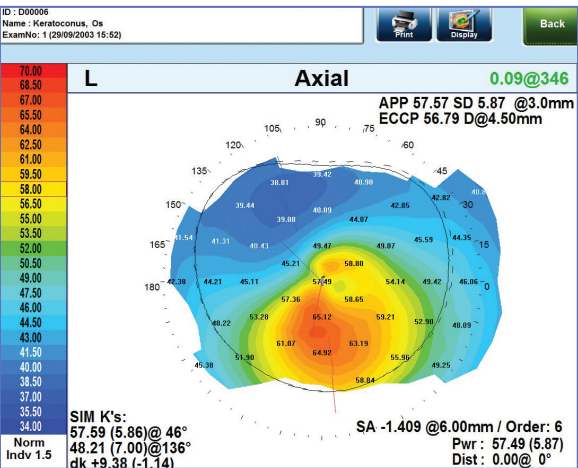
ID : D00006
Name : Keratoconus, Os
ExamNo: 1 (29/09/2003 15:52)

Print
Display
Back

70.00
68.50
67.00
65.50
64.00
62.50
61.00
59.50
58.00
56.50
55.00
53.50
52.00
50.50
49.00
47.50
46.00
44.50
43.00
41.50
40.00
38.50
37.00
35.50
34.00
Norm
Indv 1.5

L
Axial
0.09@346

APP 57.57 SD 5.87 @3.0mm
ECCP 56.79 D@4.50mm

90
105
75
120
60
135
45
150
30
165
15
180
0

39.42
38.81
40.90
39.44
40.09
42.85
42.82
39.88
44.07
41.54
41.31
40.43
49.47
49.87
45.59
44.35
45.21
58.80
42.38
44.21
45.11
57.49
54.14
49.42
46.06
57.36
58.65
53.28
65.12
59.21
52.90
40.22
40.09
61.07
63.19
64.92
51.90
55.96
45.38
49.25
50.84

SIM K's:
57.59 (5.86)@ 46°
48.21 (7.00)@136°
dk +9.38 (-1.14)

SA -1.409 @6.00mm / Order: 6
Pwr : 57.49 (5.87)
Dist : 0.00@ 0°